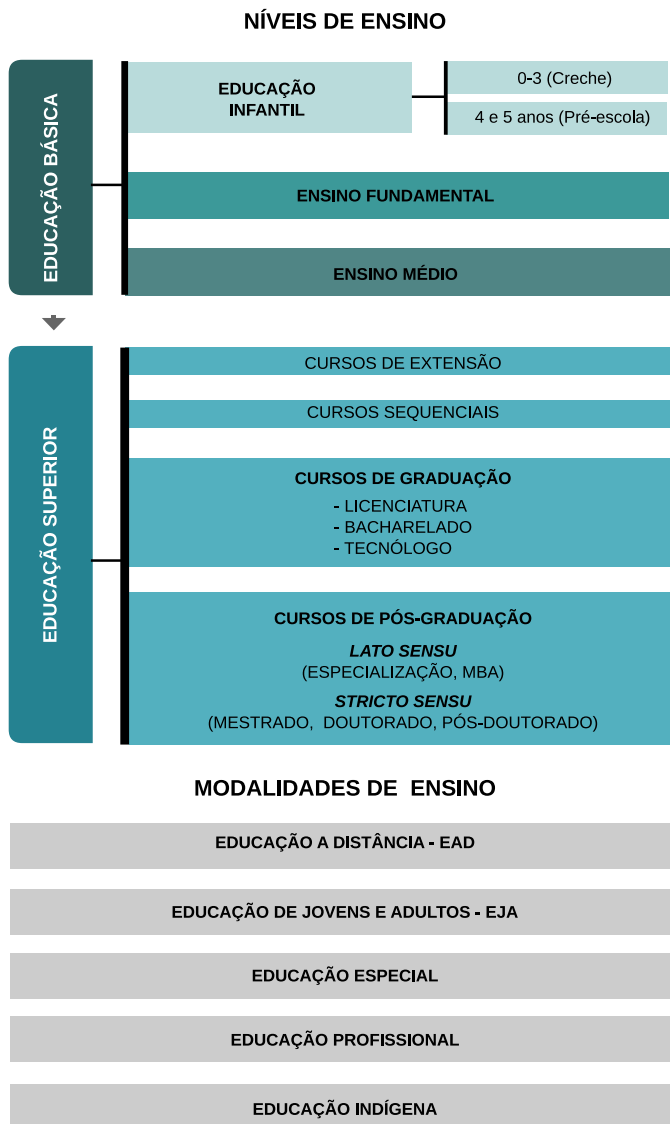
NÍVEIS DE ENSINO

EDUCAÇÃO BÁSICA

EDUCAÇÃO INFANTIL

0-3 (Creche)

4 e 5 anos (Pré-escola)

ENSINO FUNDAMENTAL

ENSINO MÉDIO

EDUCAÇÃO SUPERIOR

CURSOS DE EXTENSÃO

CURSOS SEQUENCIAIS

CURSOS DE GRADUAÇÃO
- LICENCIATURA
- BACHARELADO
- TECNÓLOGO

CURSOS DE PÓS-GRADUAÇÃO
*LATO SENSU*
(ESPECIALIZAÇÃO, MBA)
*STRICTO SENSU*
(MESTRADO, DOUTORADO, PÓS-DOUTORADO)

MODALIDADES DE ENSINO

EDUCAÇÃO A DISTÂNCIA - EAD

EDUCAÇÃO DE JOVENS E ADULTOS - EJA

EDUCAÇÃO ESPECIAL

EDUCAÇÃO PROFISSIONAL

EDUCAÇÃO INDÍGENA